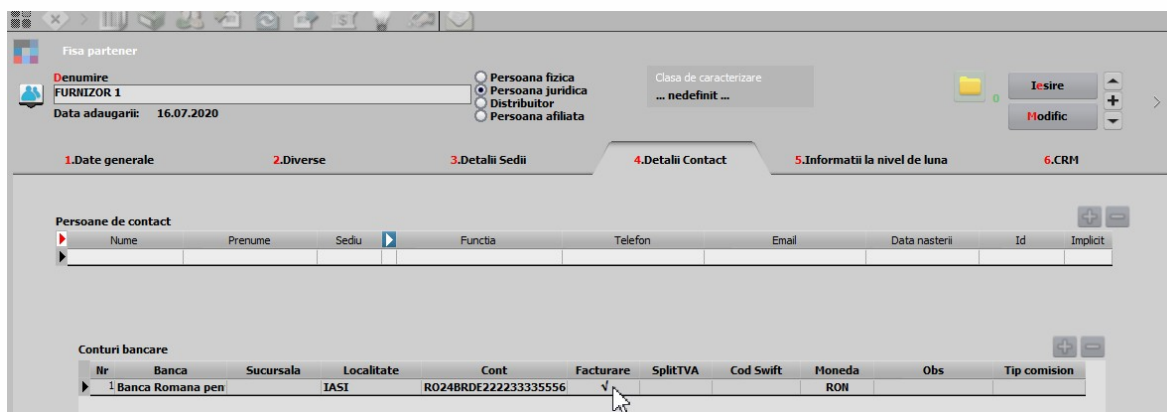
Fisa partener

Denumire
FURNIZOR 1
Data adaugarii: 16.07.2020

Persoana fizica
Persoana juridica
Distribuitor
Persoana afiliata

Clasa de caracterizare
... nedefinit ...

0

Iesire
Modific

1.Date generale
2.Diverse
3.Detalii Sedii
4.Detalii Contact
5.Informatii la nivel de luna
6.CRM

Persoane de contact

| Nume | Prenume | Sediu | Functia | Telefon | Email | Data nasterii | Id | Implicit |
|---|---|---|---|---|---|---|---|---|
| | | | | | | | | |

Conturi bancare

| Nr | Banca | Sucursala | Localitate | Cont | Facturare | SplitTVA | Cod Swift | Moneda | Obs | Tip comision |
|---|---|---|---|---|---|---|---|---|---|---|
| 1 | Banca Romana pen | | IASI | RO24BRDE222233335556 | √ | | | RON | | |